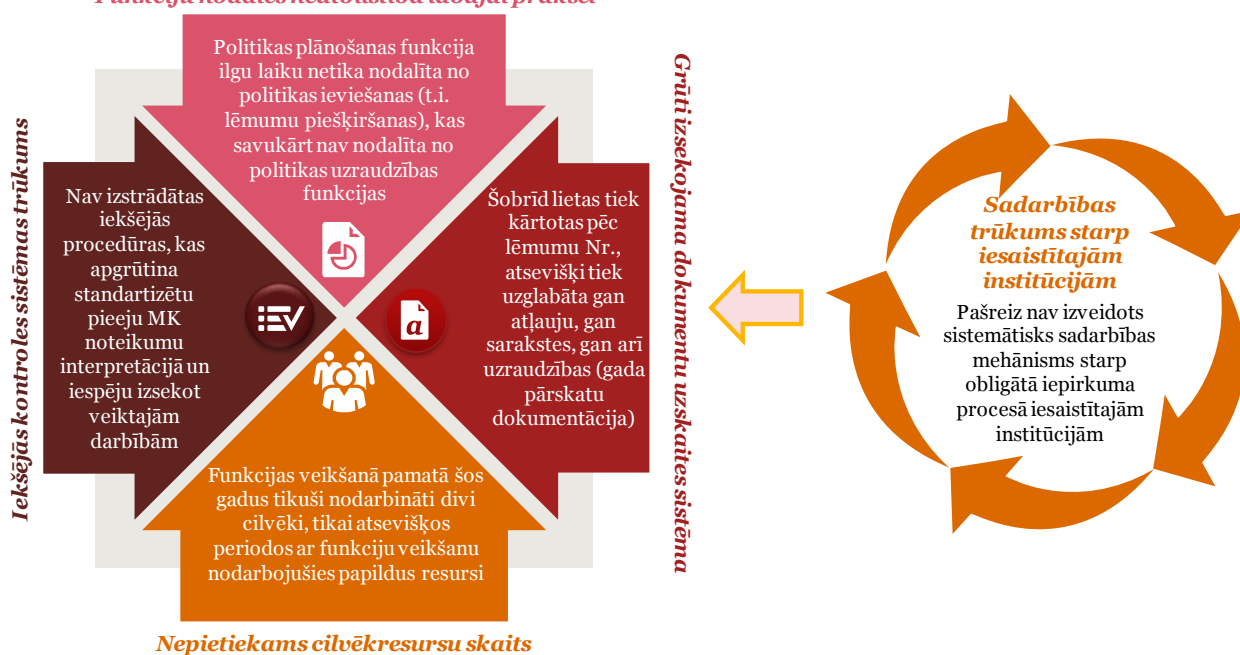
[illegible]

Politikas plānošanas funkcija ilgu laiku netika nodalīta no politikas ieviešanas (t.i. lēmumu piešķiršanas), kas savukārt nav nodalīta no politikas uzraudzības funkcijas

Grūti izsekojama dokumentu uzskaites sistēma

Šobrīd lietas tiek kārtotas pēc lēmumu Nr., atsevišķi tiek uzglabāta gan atļauju, gan sarakstes, gan arī uzraudzības (gada pārskatu dokumentācija)

Iekšējās kontroles sistēmas trūkums

Nav izstrādātas iekšējās procedūras, kas apgrūtina standartizētu pieeju MK noteikumu interpretācijā un iespēju izsekot veiktajām darbībām

Funkcijas veikšanā pamatā šos gadus tikuši nodarbināti divi cilvēki, tikai atsevišķos periodos ar funkciju veikšanu nodarbojušies papildus resursi

Nepietiekams cilvēkresursu skaits

Sadarbības trūkums starp iesaistītajām institūcijām

Pašreiz nav izveidots sistemātisks sadarbības mehānisms starp obligātā iepirkuma procesā iesaistītajām institūcijām